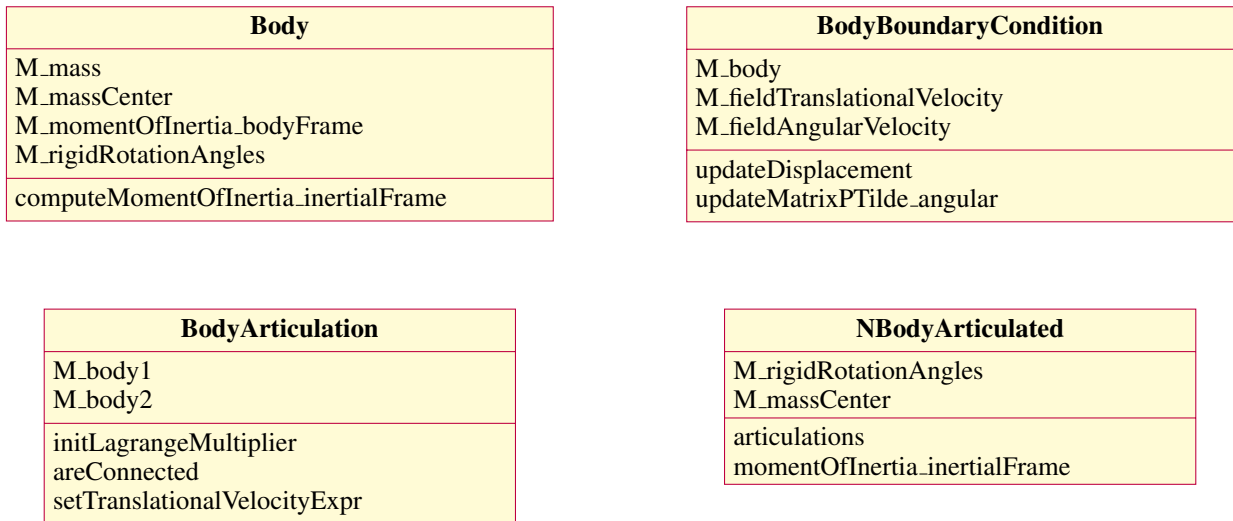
Body

M_mass
M_massCenter
M_momentOfInertia_bodyFrame
M_rigidRotationAngles

computeMomentOfInertia_inertialFrame

BodyBoundaryCondition

M_body
M_fieldTranslationalVelocity
M_fieldAngularVelocity

updateDisplacement
updateMatrixPTilde_angular

BodyArticulation

M_body1
M_body2

initLagrangeMultiplier
areConnected
setTranslationalVelocityExpr

NBodyArticulated

M_rigidRotationAngles
M_massCenter

articulations
momentOfInertia_inertialFrame